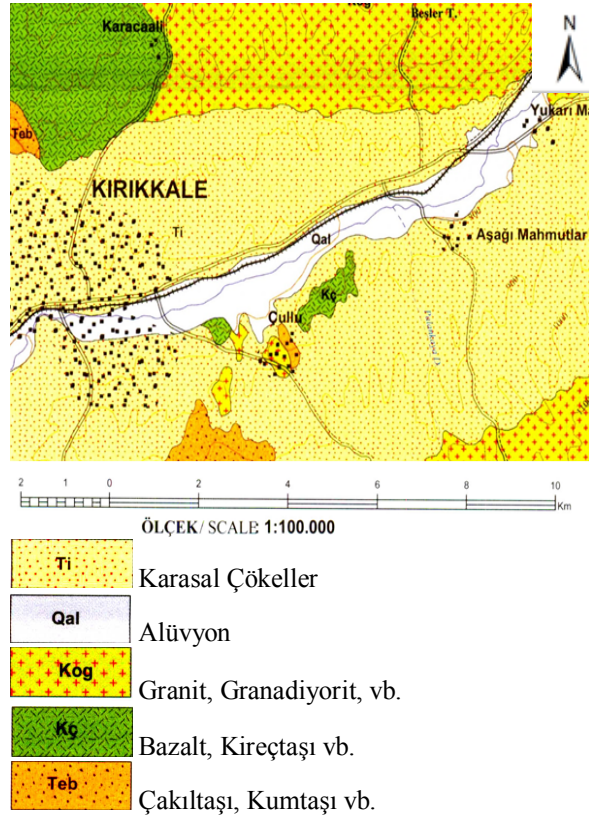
Karacaali
Kog
Beşler T.
N
Teb
Yukarı M
KIRIKKALE
Ti
Qal
Aşağı Mahmutlar
Kç
Çullu

2 1 0 2 4 6 8 10 Km

ÖLÇEK/ SCALE 1:100.000

Ti Karasal Çökeller

Qal Alüvyon

Kog Granit, Granadiyorit, vb.

Kç Bazalt, Kireçtaşı vb.

Teb Çakıltaşı, Kumtaşı vb.